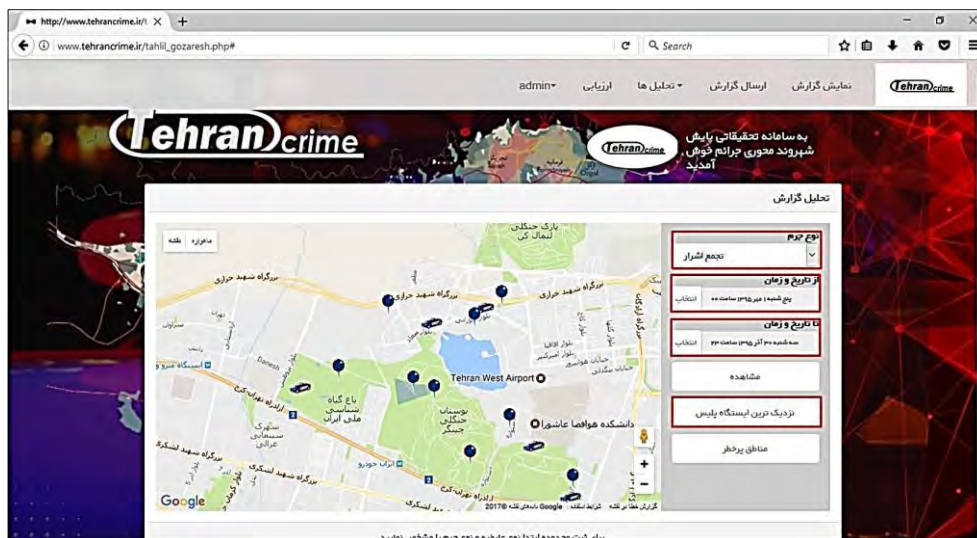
http://www.tehrancrime.ir/ ×  +

www.tehrancrime.ir/tahlil_gozaresh.php#

Search

Tehran crime
نمایش گزارش
ارسال گزارش
تحلیل ها
ارزیابی
admin

Tehran crime

Tehran crime
به سامانه تحقیقاتی پایش شهروند محوری جرائم خوش آمدید

تحلیل گزارش

نوع جرم
تجمع اشرار

از تاریخ و زمان
انتخاب
پنج شنبه ۱ مهر ۱۳۹۵ ساعت ۰۰

تا تاریخ و زمان
انتخاب
سه شنبه ۳۰ آذر ۱۳۹۵ ساعت ۲۳

مشاهده

نزدیک ترین ایستگاه پلیس

مناطق پرخطر

نقشه
ماهواره

پارک جنگلی لتمال کن
بزرگراه شهید حزاری
بزرگراه شهید حزاری
Tehran West Airport
باغ گیاه شناسی ملی ایران
بوستان جنگلی چیتگر
دانشکده هوافضا عاشورا
بزرگراه شهید لشکری
بزرگراه تهران-کرج
ایران خودرو
Google
2017 ©
Google

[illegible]